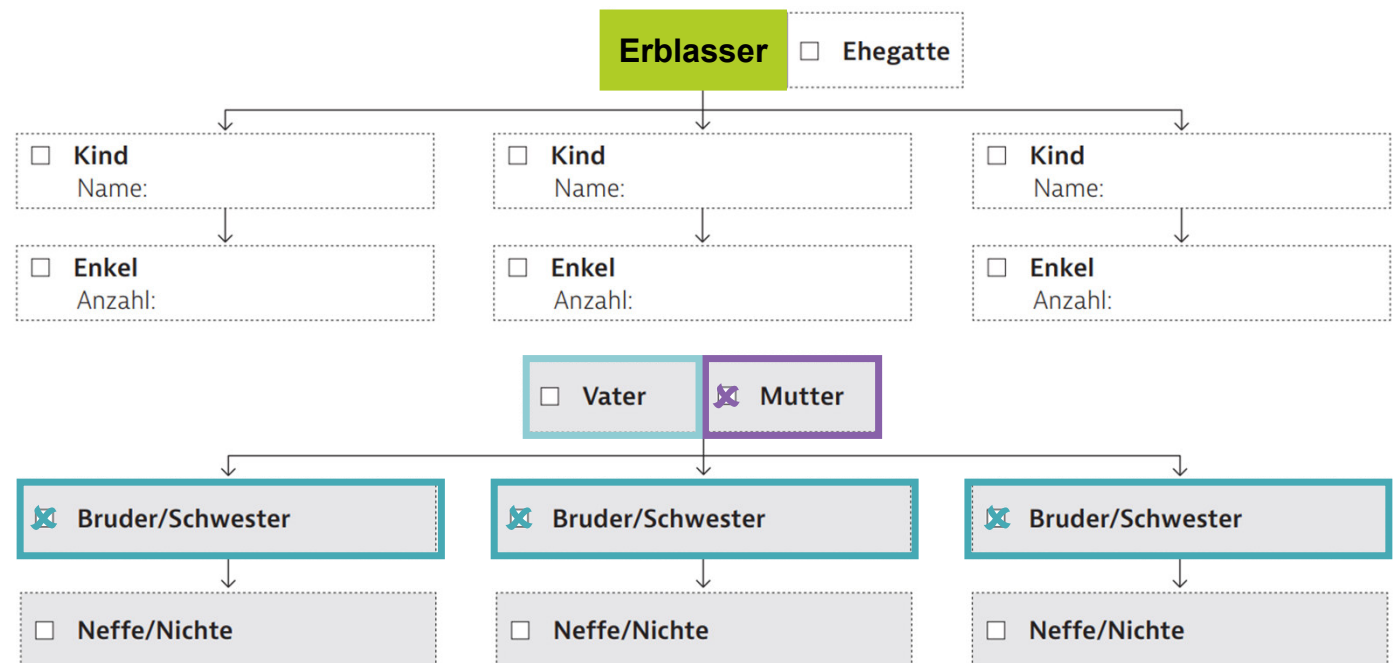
Erblasser ☐ Ehegatte

☐ Kind
Name:

☐ Kind
Name:

☐ Kind
Name:

☐ Enkel
Anzahl:

☐ Enkel
Anzahl:

☐ Enkel
Anzahl:

☐ Vater ☒ Mutter

☒ Bruder/Schwester

☒ Bruder/Schwester

☒ Bruder/Schwester

☐ Neffe/Nichte

☐ Neffe/Nichte

☐ Neffe/Nichte